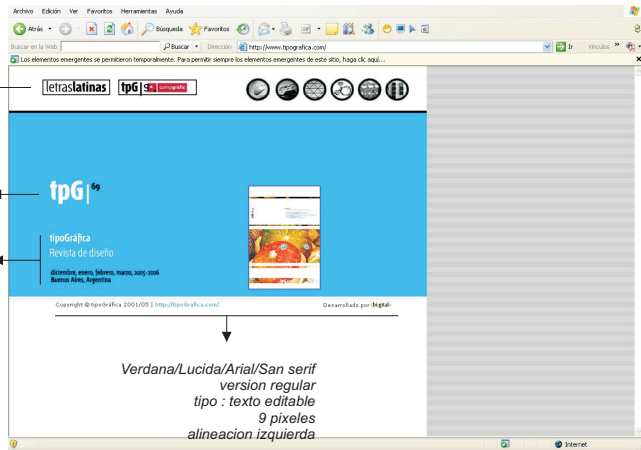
Archivo Edición Ver Favoritos Herramientas Ayuda

Atrás Búsqueda Favoritos

Buscar en la Web Buscar Dirección http://www.tipografica.com/ Ir Vínculos

Los elementos emergentes se permitieron temporalmente. Para permitir siempre los elementos emergentes de este sitio, haga clic aquí...

letraslatinas tpG

tpG 69

tipoGráfica
Revista de diseño

diciembre, enero, febrero, marzo, 2005-2006
Buenos Aires, Argentina

Copyright © tipoGráfica 2001/05 | http://tipografica.com/

Desarrollado por :bigital:

Verdana/Lucida/Arial/San serif
version regular
tipo : texto editable
9 pixeles
alineacion izquierda

Internet